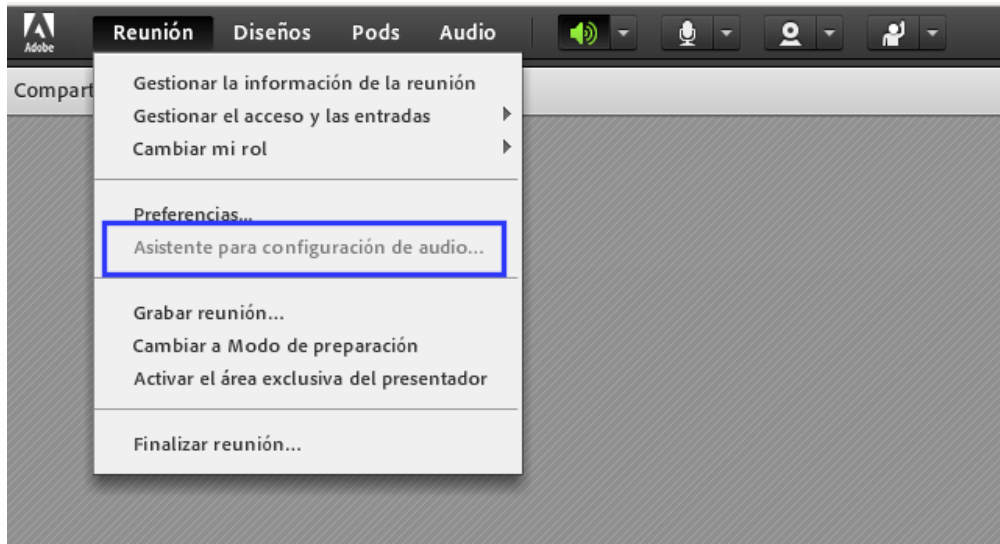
Adobe
Reunión Diseños Pods Audio

Compart

Gestionar la información de la reunión
Gestionar el acceso y las entradas
Cambiar mi rol

Preferencias...
Asistente para configuración de audio...

Grabar reunión...
Cambiar a Modo de preparación
Activar el área exclusiva del presentador

Finalizar reunión...